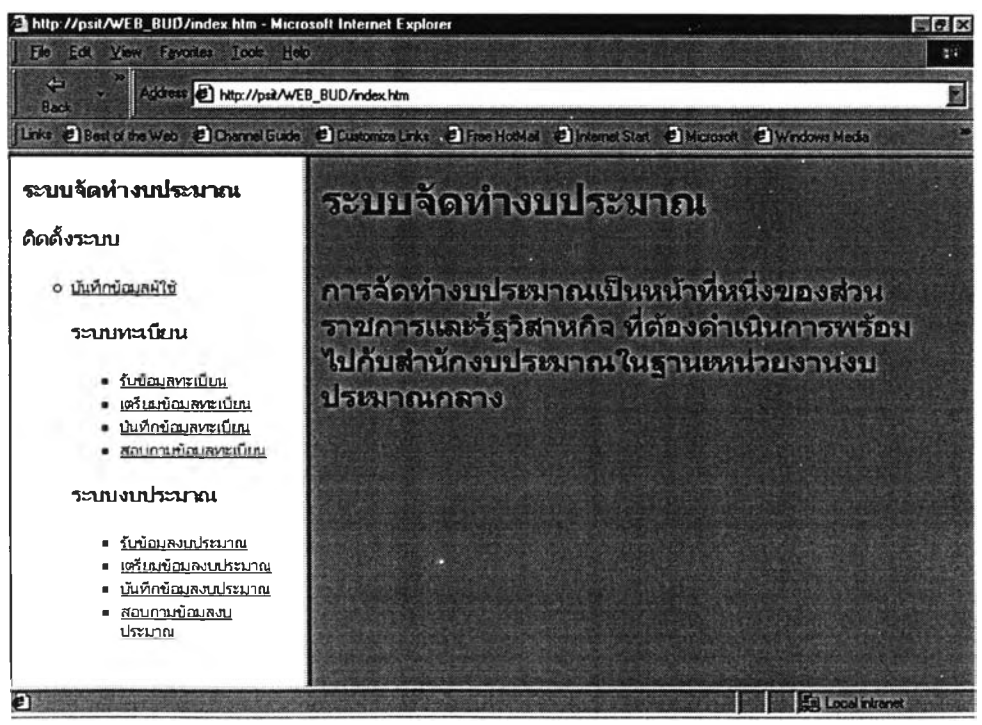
http://psit/WEB_BUD/index.htm - Microsoft Internet Explorer

File Edit View Favorites Tools Help

Back

Address http://psit/WEB_BUD/index.htm

Links Best of the Web Channel Guide Customize Links Free HotMail Internet Start Microsoft Windows Media

ระบบจัดทำงบประมาณ

ติดตั้งระบบ

○ บันทึกข้อมูลผู้ใช้

ระบบทะเบียน

■ รับข้อมูลทะเบียน
■ เตรียมข้อมูลทะเบียน
■ บันทึกข้อมูลทะเบียน
■ สอบถามข้อมูลทะเบียน

ระบบงบประมาณ

■ รับข้อมูลงบประมาณ
■ เตรียมข้อมูลงบประมาณ
■ บันทึกข้อมูลงบประมาณ
■ สอบถามข้อมูลงบประมาณ

ระบบจัดทำงบประมาณ

การจัดทำงบประมาณเป็นหน้าที่หนึ่งของส่วนราชการและรัฐวิสาหกิจ ที่ต้องดำเนินการพร้อมไปกับสำนักงบประมาณในฐานะหน่วยงานงบประมาณกลาง

Local intranet